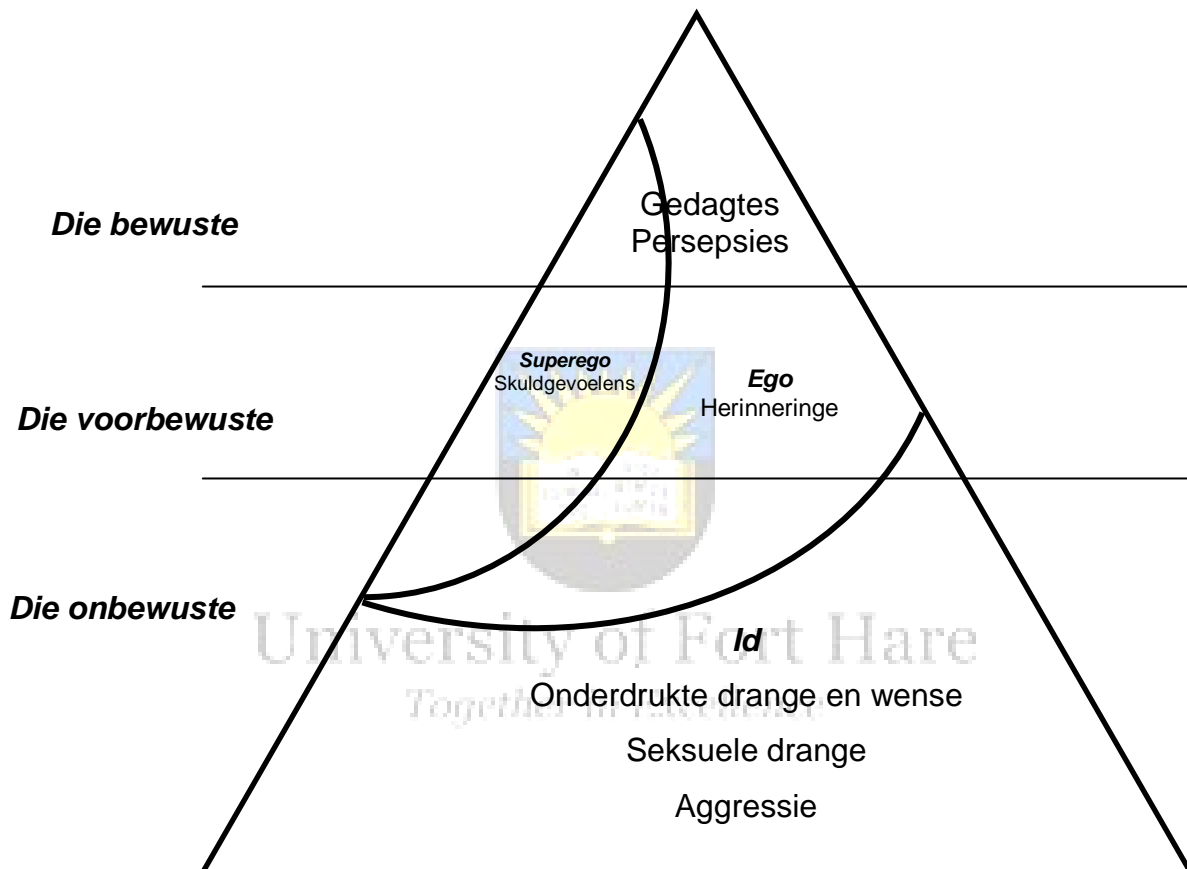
Die bewuste

Gedagtes
Persepsies

Die voorbewuste

Superego
Skuldgevoelens

Ego
Herinneringe

Die onbewuste

University of Fort Hare
Together in Excellence

Id
Onderdrukte drange en wense
Seksuele drange
Aggressie